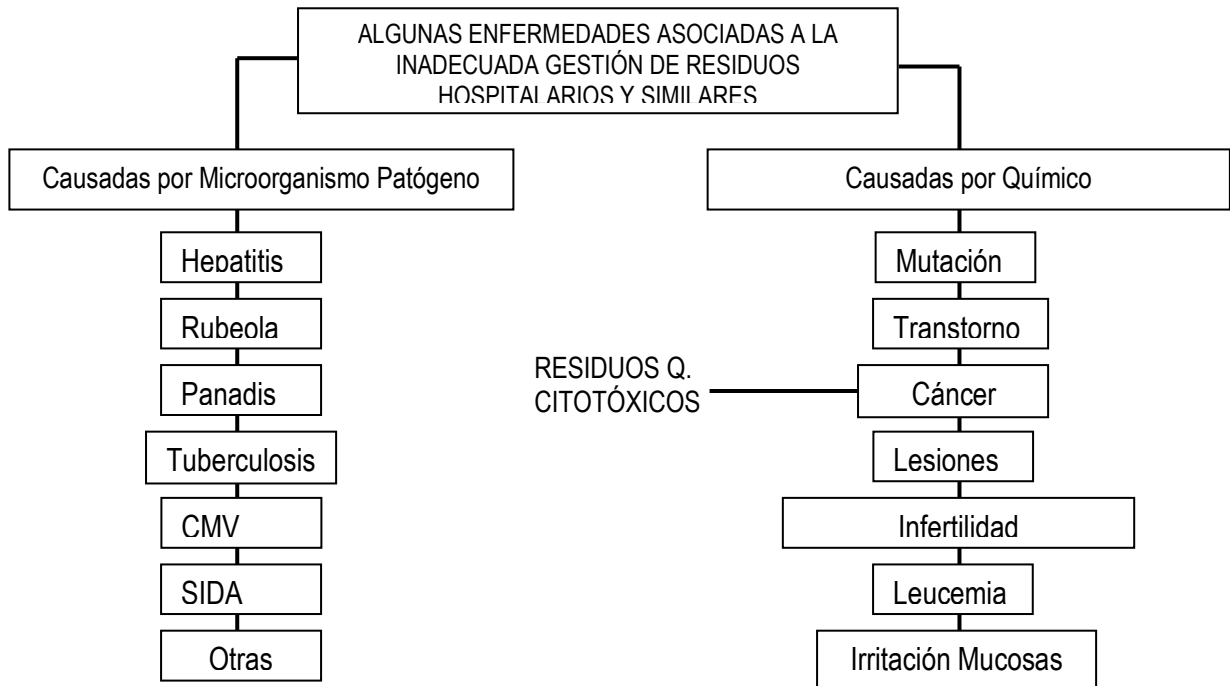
ALGUNAS ENFERMEDADES ASOCIADAS A LA INADECUADA GESTIÓN DE RESIDUOS HOSPITALARIOS Y SIMILARES

Causadas por Microorganismo Patógeno

Hepatitis

Rubeola

Panadis

Tuberculosis

CMV

SIDA

Otras

Causadas por Químico

Mutación

Transtorno

RESIDUOS Q. CITOTÓXICOS

Cáncer

Lesiones

Infertilidad

Leucemia

Irritación Mucosas